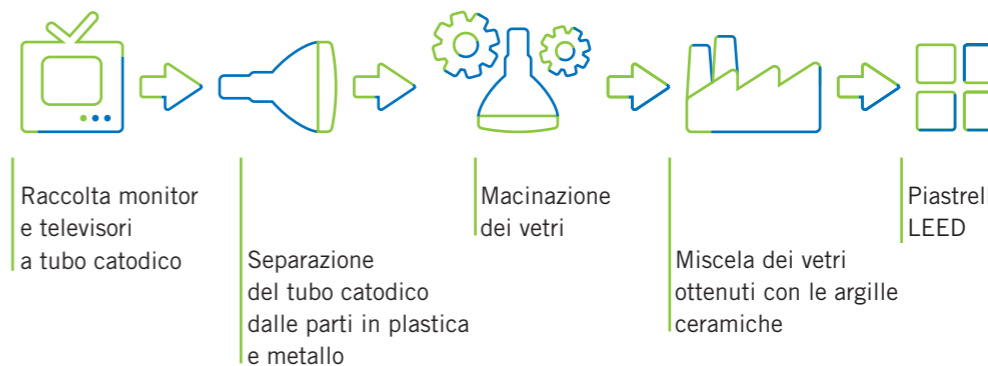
Raccolta monitor e televisori a tubo catodico

Separazione del tubo catodico dalle parti in plastica e metallo

Macinazione dei vetri

Miscela dei vetri ottenuti con le argille ceramiche

Piastrel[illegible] LEED